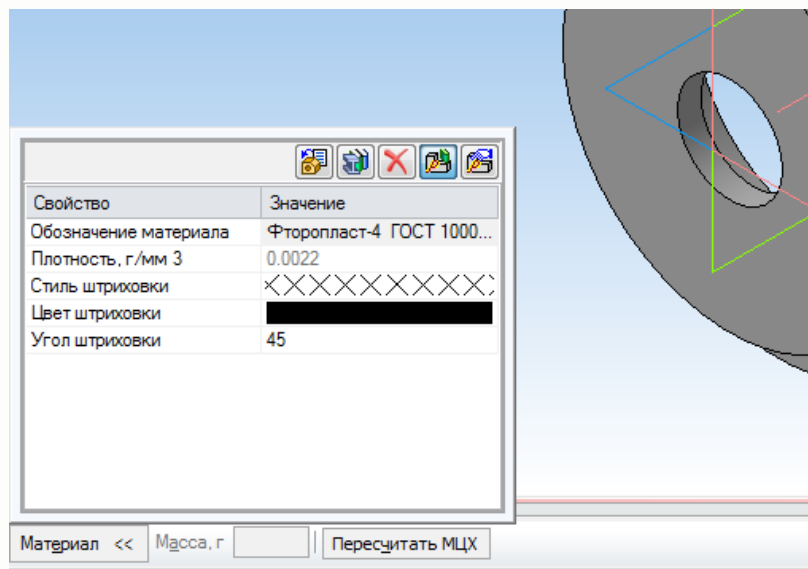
| Свойство | Значение |
|---|---|
| Обозначение материала | Фторопласт-4 ГОСТ 1000... |
| Плотность, г/мм 3 | 0.0022 |
| Стиль штриховки | |
| Цвет штриховки | |
| Угол штриховки | 45 |

Материал << Масса, г Пересчитать МЦХ